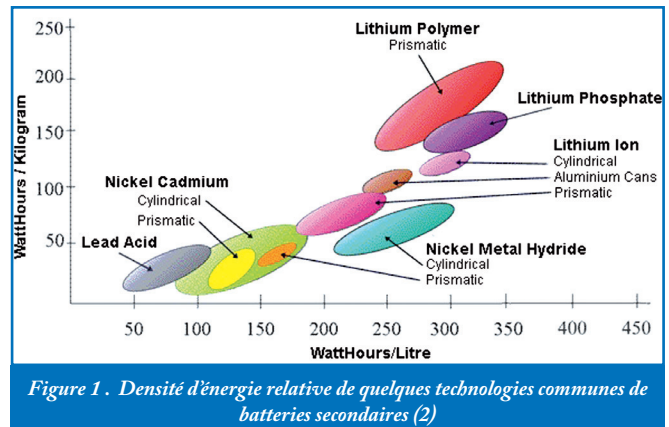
250
200
150
100
50

WattHours / Kilogram

Lithium Polymer
Prismatic

Lithium Phosphate

Lithium Ion
Cylindrical
Aluminium Cans
Prismatic

Nickel Cadmium
Cylindrical
Prismatic

Lead Acid

Nickel Metal Hydride
Cylindrical
Prismatic

50 100 150 200 250 300 350 400 450

WattHours/Litre

Figure 1 . Densité d'énergie relative de quelques technologies communes de batteries secondaires (2)